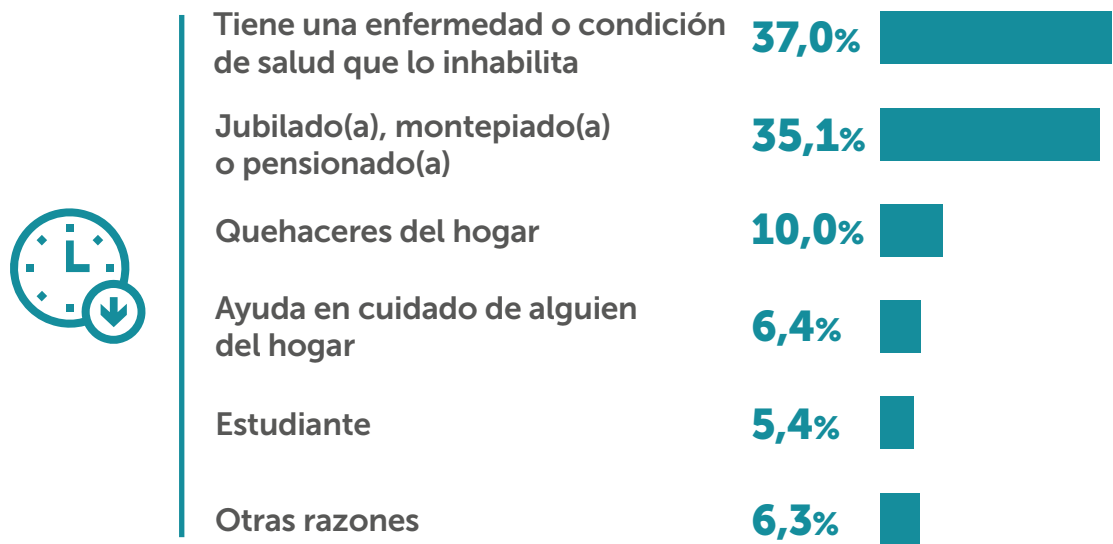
Tiene una enfermedad o condición de salud que lo inhabilita 37,0%

Jubilado(a), montepiado(a) o pensionado(a) 35,1%

Quehaceres del hogar 10,0%

Ayuda en cuidado de alguien del hogar 6,4%

Estudiante 5,4%

Otras razones 6,3%